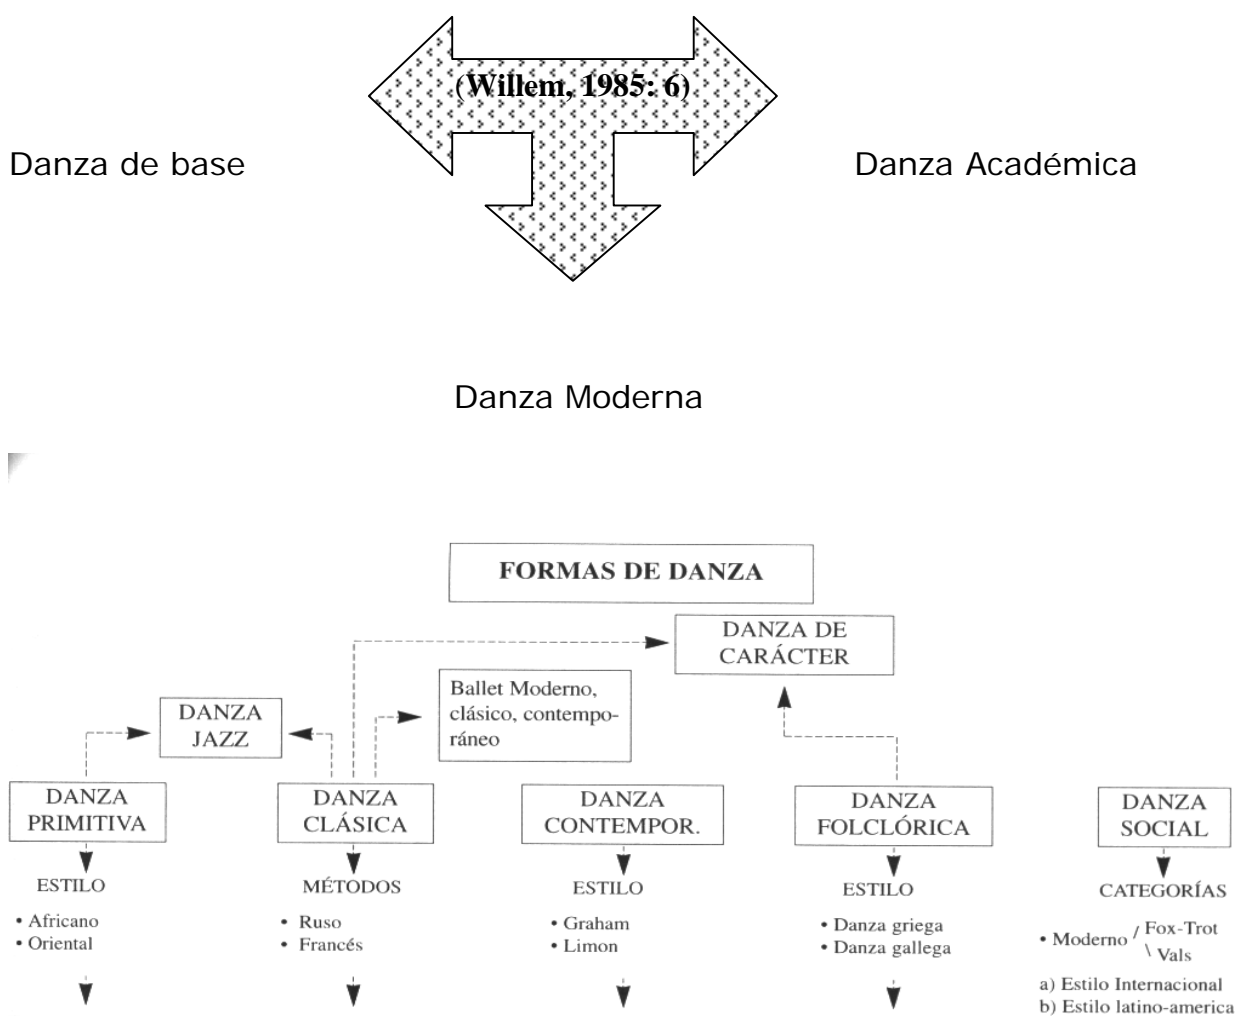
(Willem, 1985: 6)

Danza de base

Danza Académica

Danza Moderna

FORMAS DE DANZA

DANZA DE CARÁCTER

Ballet Moderno, clásico, contemporáneo

DANZA JAZZ

DANZA PRIMITIVA

ESTILO

• Africano
• Oriental

DANZA CLÁSICA

MÉTODOS

• Ruso
• Francés

DANZA CONTEMPOR.

ESTILO

• Graham
• Limon

DANZA FOLCLÓRICA

ESTILO

• Danza griega
• Danza gallega

DANZA SOCIAL

CATEGORÍAS

• Moderno / Fox-Trot \ Vals

a) Estilo Internacional
b) Estilo latino-america